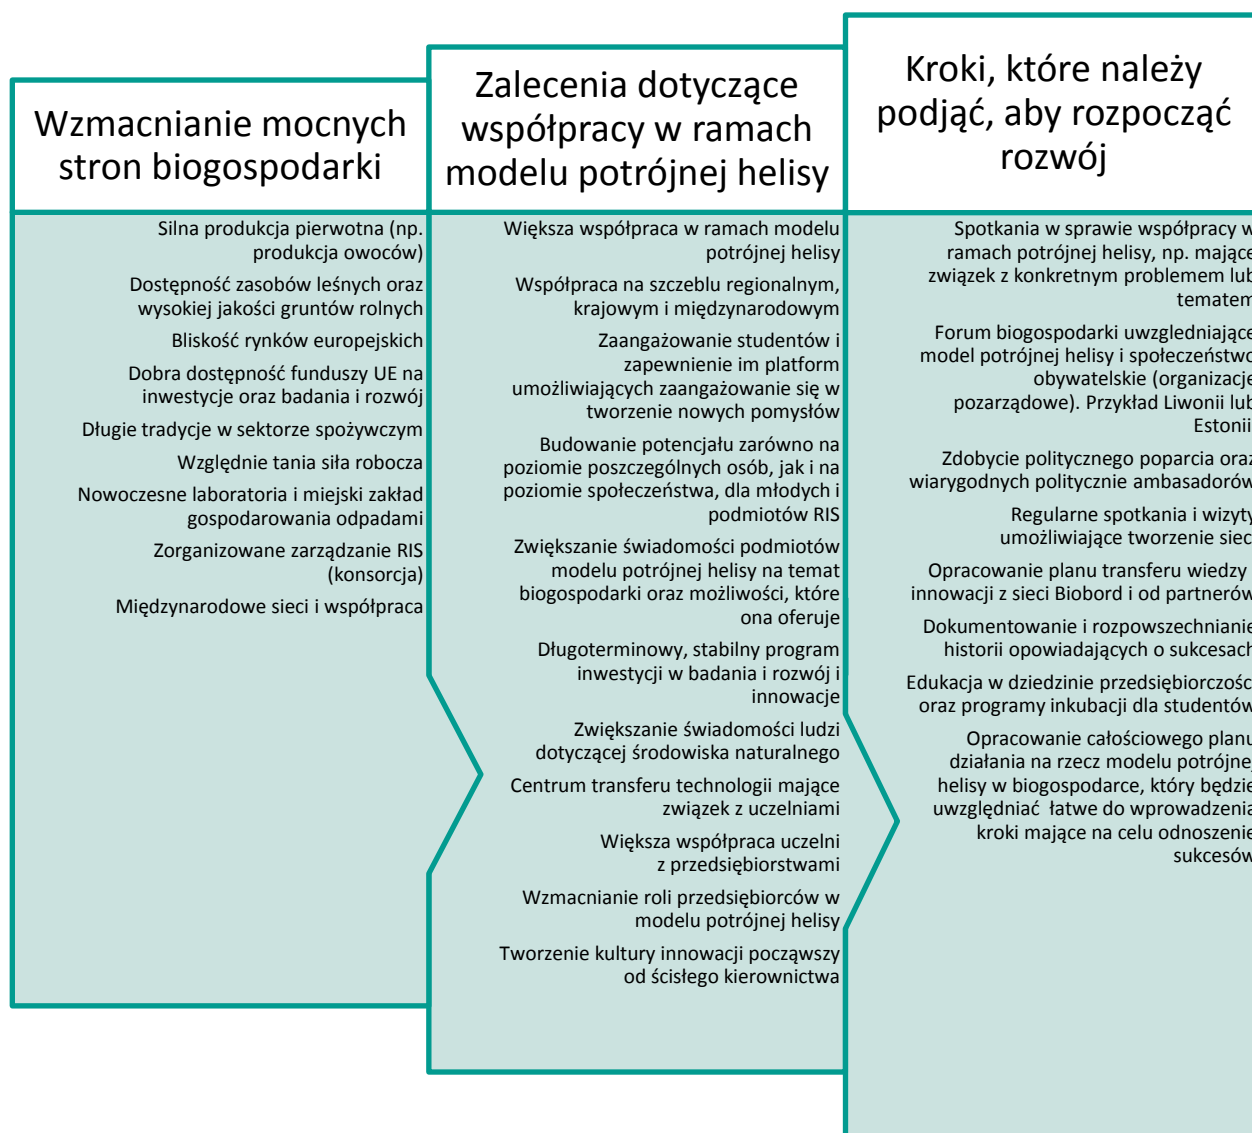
Wzmacnianie mocnych stron biogospodarki

Silna produkcja pierwotna (np. produkcja owoców)

Dostępność zasobów leśnych oraz wysokiej jakości gruntów rolnych

Bliskość rynków europejskich

Dobra dostępność funduszy UE na inwestycje oraz badania i rozwój

Długie tradycje w sektorze spożywczym

Względnie tania siła robocza

Nowoczesne laboratoria i miejski zakład gospodarowania odpadami

Zorganizowane zarządzanie RIS (konsorcja)

Międzynarodowe sieci i współpraca

Zalecenia dotyczące współpracy w ramach modelu potrójnej helisy

Większa współpraca w ramach modelu potrójnej helisy

Współpraca na szczeblu regionalnym, krajowym i międzynarodowym

Zaangażowanie studentów i zapewnienie im platform umożliwiających zaangażowanie się w tworzenie nowych pomysłów

Budowanie potencjału zarówno na poziomie poszczególnych osób, jak i na poziomie społeczeństwa, dla młodych i podmiotów RIS

Zwiększanie świadomości podmiotów modelu potrójnej helisy na temat biogospodarki oraz możliwości, które ona oferuje

Długoterminowy, stabilny program inwestycji w badania i rozwój i innowacje

Zwiększanie świadomości ludzi dotyczącej środowiska naturalnego

Centrum transferu technologii mające związek z uczelniami

Większa współpraca uczelni z przedsiębiorstwami

Wzmacnianie roli przedsiębiorców w modelu potrójnej helisy

Tworzenie kultury innowacji począwszy od ścisłego kierownictwa

Kroki, które należy podjąć, aby rozpocząć rozwój

Spotkania w sprawie współpracy w ramach potrójnej helisy, np. mające związek z konkretnym problemem lub tematem

Forum biogospodarki uwzględniające model potrójnej helisy i społeczeństwo obywatelskie (organizacje pozarządowe). Przykład Liwonii lub Estonii

Zdobycie politycznego poparcia oraz wiarygodnych politycznie ambasadorów

Regularne spotkania i wizyty umożliwiające tworzenie sieci

Opracowanie planu transferu wiedzy i innowacji z sieci Biobord i od partnerów

Dokumentowanie i rozpowszechnianie historii opowiadających o sukcesach

Edukacja w dziedzinie przedsiębiorczości oraz programy inkubacji dla studentów

Opracowanie całościowego planu działania na rzecz modelu potrójnej helisy w biogospodarce, który będzie uwzględniać łatwe do wprowadzenia kroki mające na celu odnoszenie sukcesów